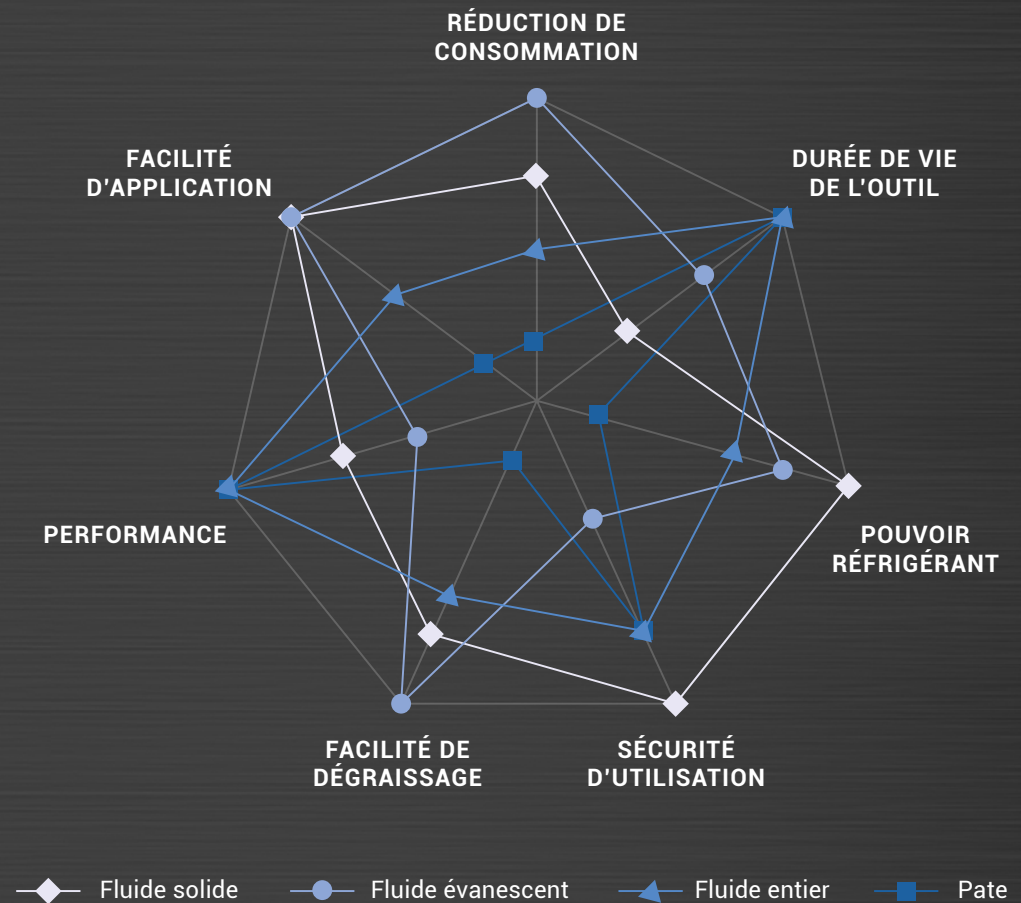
RÉDUCTION DE CONSOMMATION

DURÉE DE VIE DE L'OUTIL

POUVOIR RÉFRIGÉRANT

SÉCURITÉ D'UTILISATION

FACILITÉ DE DÉGRAISSAGE

PERFORMANCE

FACILITÉ D'APPLICATION

Fluide solide
Fluide évanescent
Fluide entier
Pate